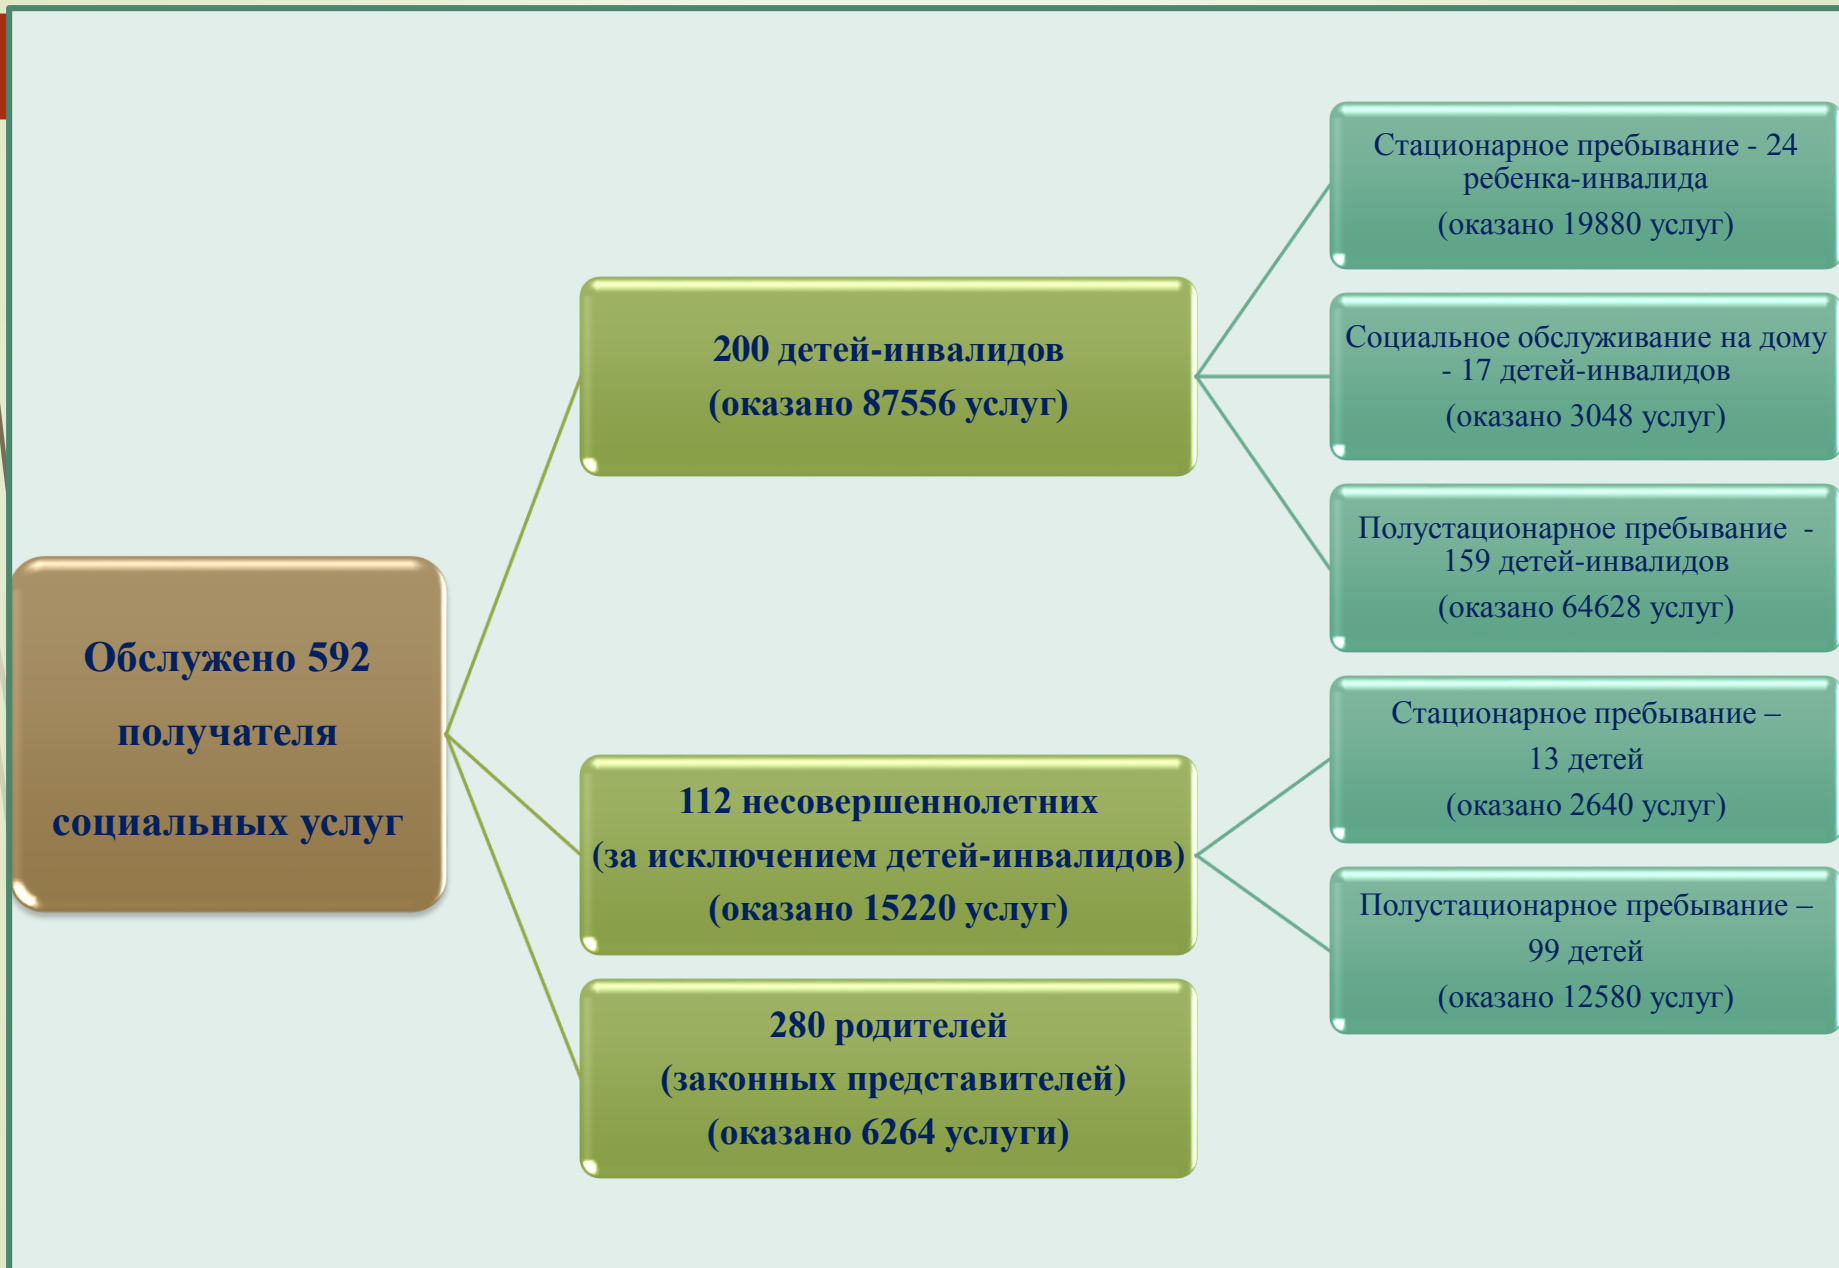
Обслужено 592 получателя социальных услуг

200 детей-инвалидов
(оказано 87556 услуг)

Стационарное пребывание - 24 ребенка-инвалида
(оказано 19880 услуг)

Социальное обслуживание на дому - 17 детей-инвалидов
(оказано 3048 услуг)

Полустационарное пребывание - 159 детей-инвалидов
(оказано 64628 услуг)

112 несовершеннолетних
(за исключением детей-инвалидов)
(оказано 15220 услуг)

Стационарное пребывание – 13 детей
(оказано 2640 услуг)

Полустационарное пребывание – 99 детей
(оказано 12580 услуг)

280 родителей
(законных представителей)
(оказано 6264 услуги)